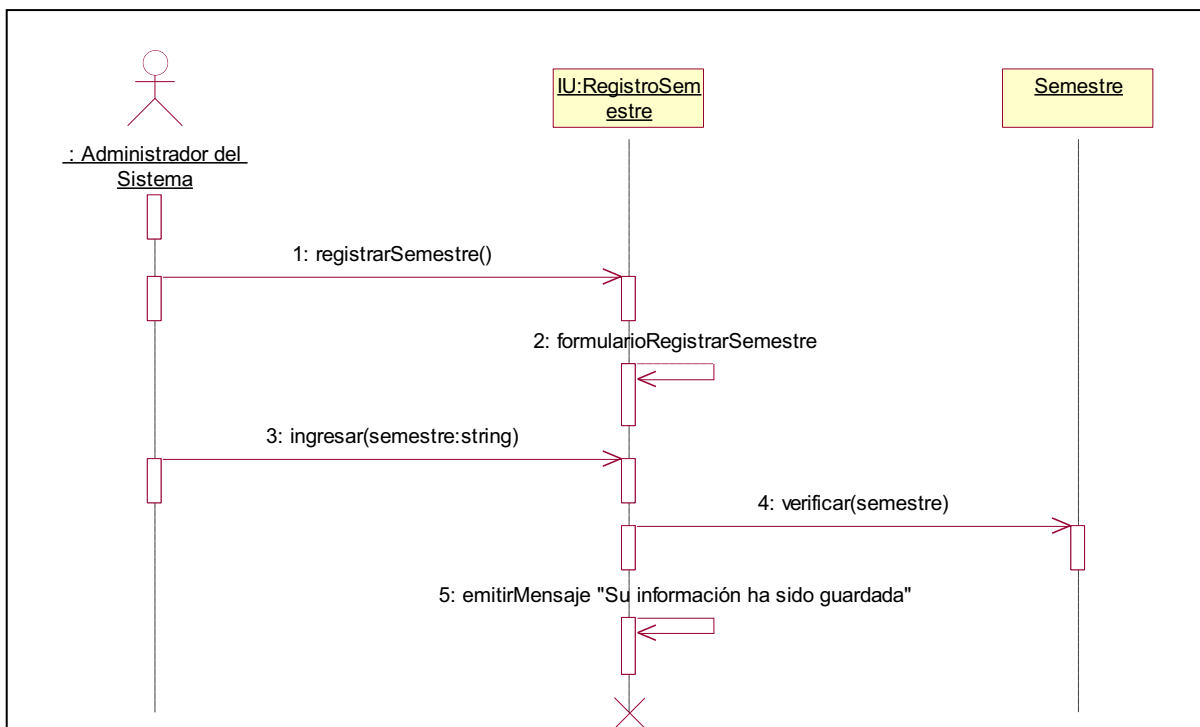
: Administrador del Sistema

IU:RegistroSemestre

Semestre

1: registrarSemestre()

2: formularioRegistrarSemestre

3: ingresar(semestre:string)

4: verificar(semestre)

5: emitirMensaje "Su información ha sido guardada"